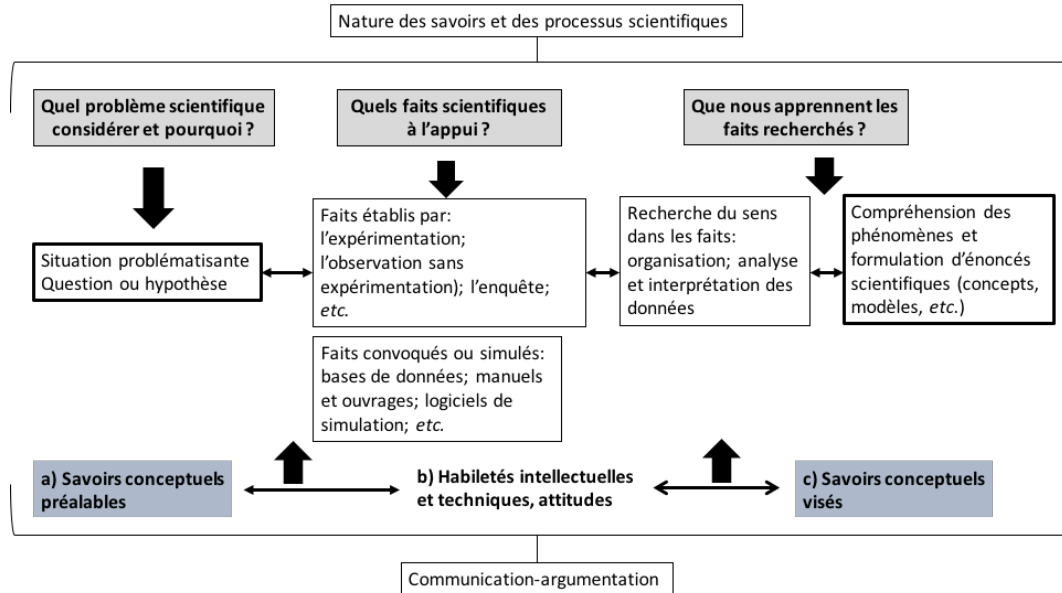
Nature des savoirs et des processus scientifiques

Quel problème scientifique considérer et pourquoi ?

Quels faits scientifiques à l'appui ?

Que nous apprennent les faits recherchés ?

Situation problématisante Question ou hypothèse

Faits établis par: l'expérimentation; l'observation sans expérimentation); l'enquête; *etc.*

Recherche du sens dans les faits: organisation; analyse et interprétation des données

Compréhension des phénomènes et formulation d'énoncés scientifiques (concepts, modèles, *etc.*)

Faits convoqués ou simulés: bases de données; manuels et ouvrages; logiciels de simulation; *etc.*

a) Savoirs conceptuels préalables

b) Habiletés intellectuelles et techniques, attitudes

c) Savoirs conceptuels visés

Communication-argumentation